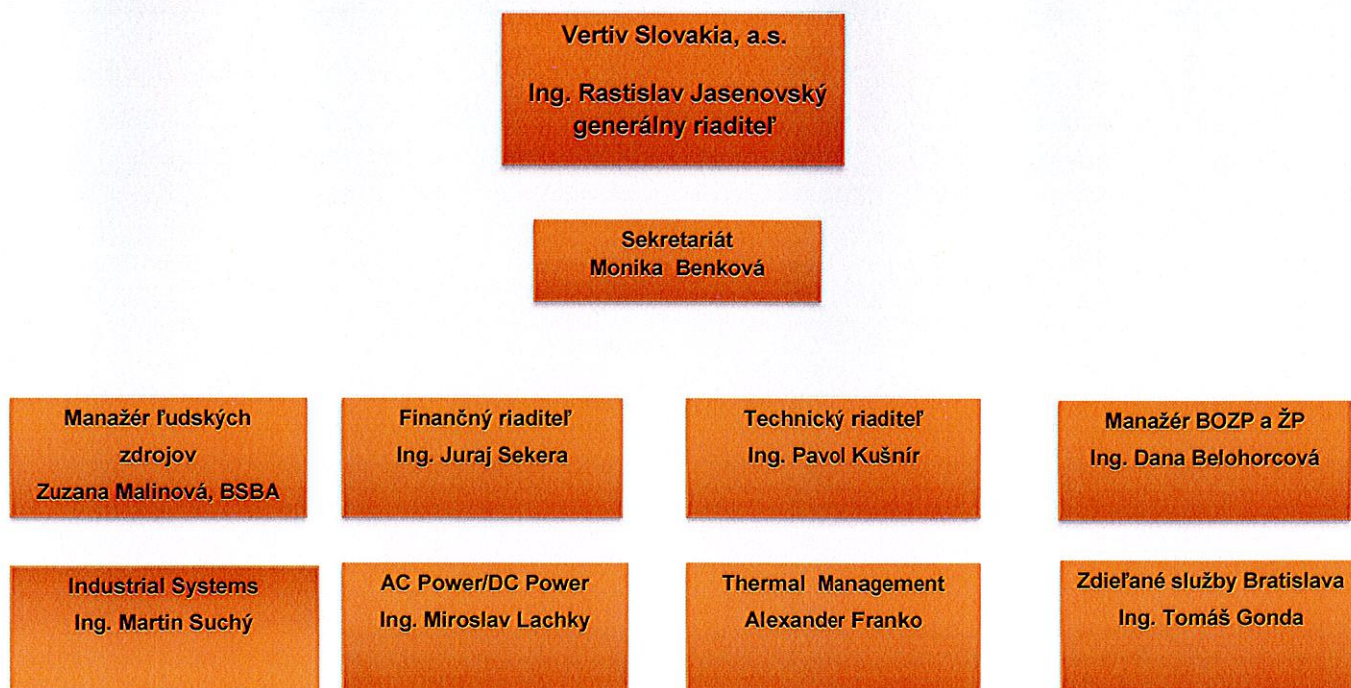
Vertiv Slovakia, a.s.

Ing. Rastislav Jasenovský
generálny riaditeľ

Sekretariát
Monika Benková

Manažér ľudských zdrojov
Zuzana Malinová, BSBA

Finančný riaditeľ
Ing. Juraj Sekera

Technický riaditeľ
Ing. Pavol Kušnír

Manažér BOZP a ŽP
Ing. Dana Belohorcová

Industrial Systems
Ing. Martin Suchý

AC Power/DC Power
Ing. Miroslav Lachky

Thermal Management
Alexander Franko

Zdieľané služby Bratislava
Ing. Tomáš Gonda